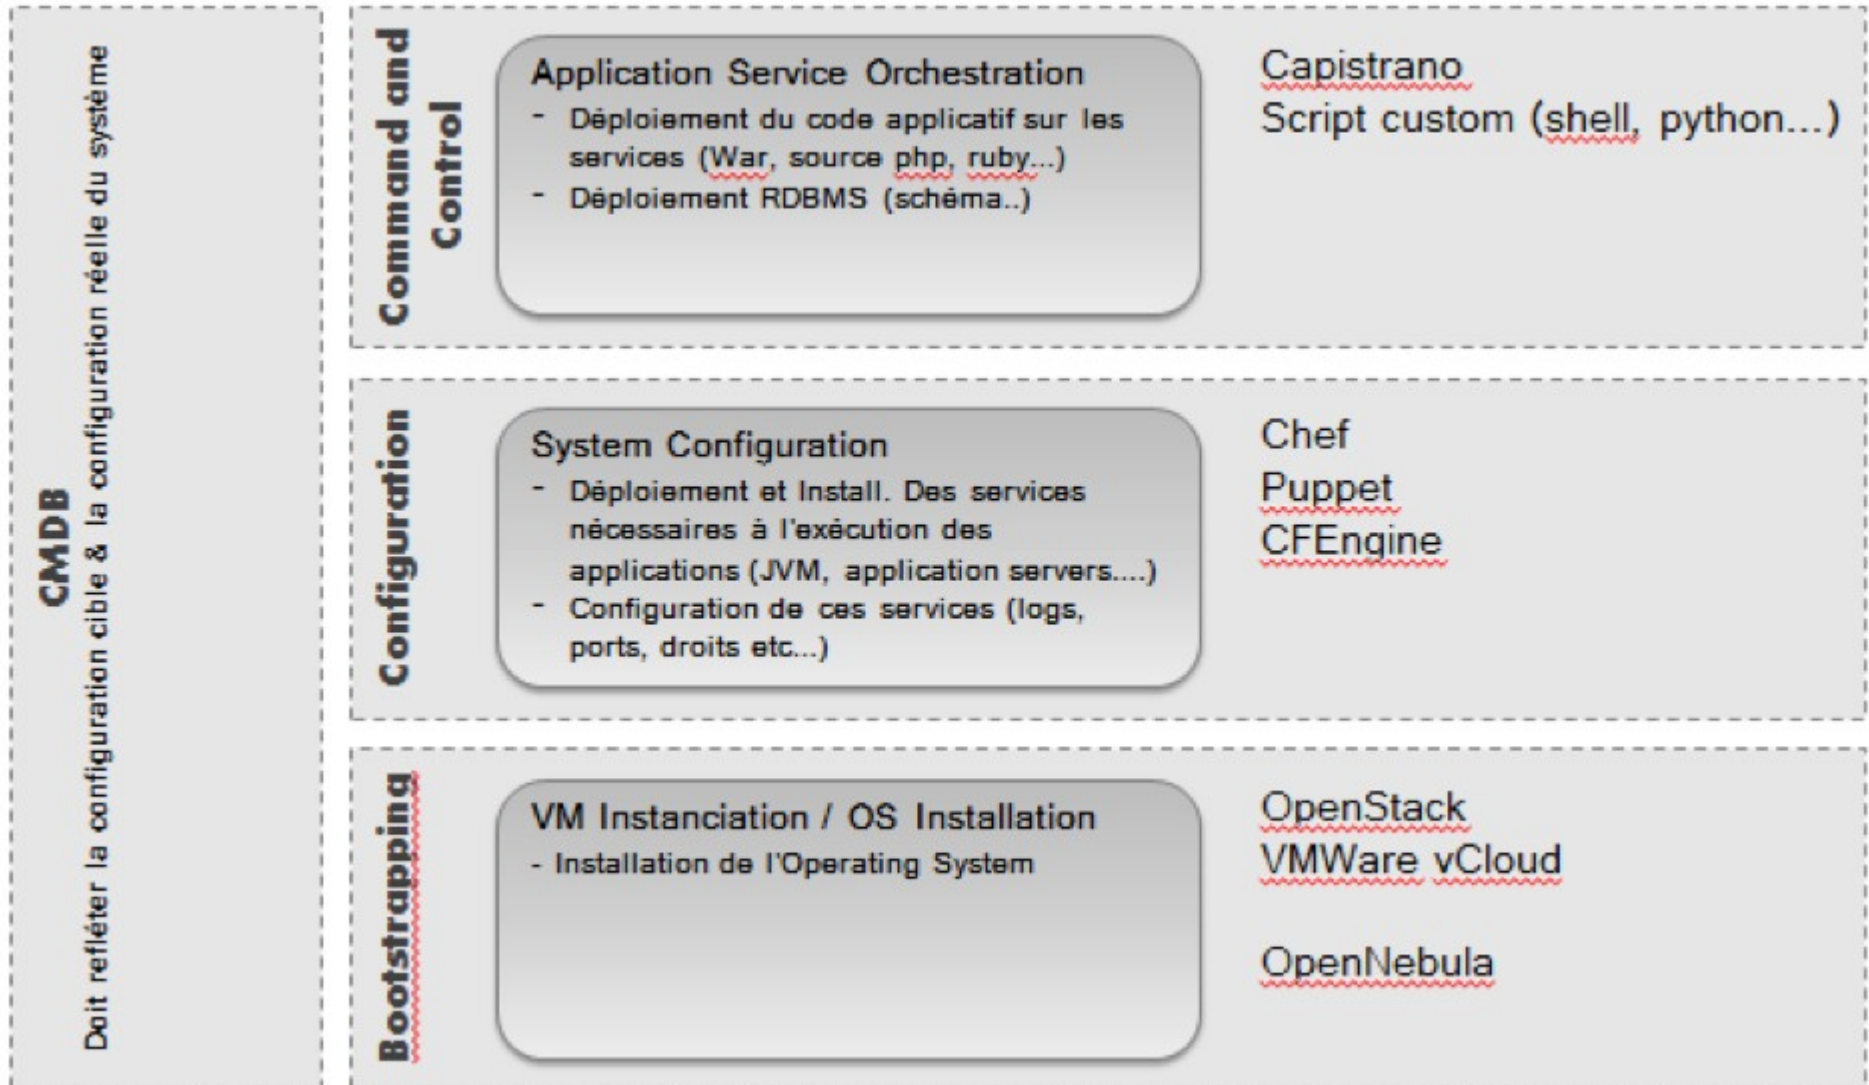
CMDB

Doit refléter la configuration cible & la configuration réelle du système

Command and Control

Application Service Orchestration
- Déploiement du code applicatif sur les services (War, source php, ruby...)
- Déploiement RDBMS (schéma..)

Capistrano
Script custom (shell, python...)

Configuration

System Configuration
- Déploiement et Install. Des services nécessaires à l'exécution des applications (JVM, application servers....)
- Configuration de ces services (logs, ports, droits etc...)

Chef
Puppet
CFEngine

Bootstrapping

VM Instanciation / OS Installation
- Installation de l'Operating System

OpenStack
VMWare vCloud

OpenNebula